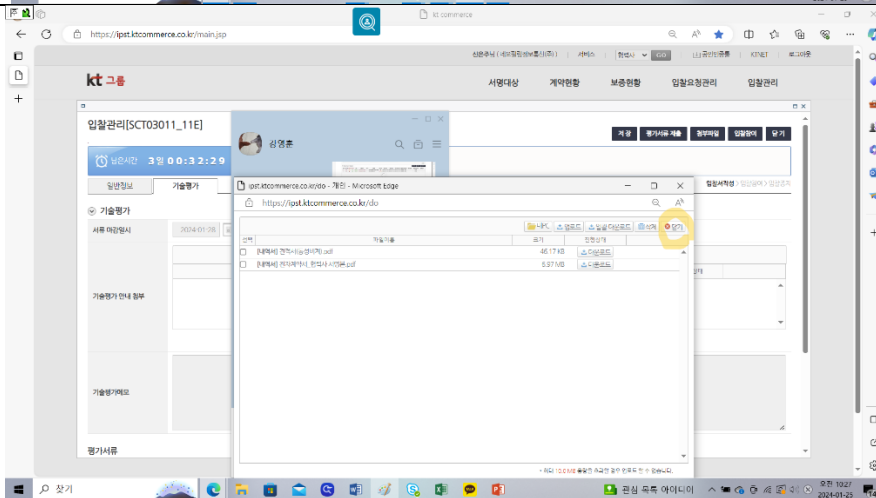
kt commerce

https://ipst.ktcommerce.co.kr/main.jsp

서명대상 계약현황 보증현황 입찰요청관리 입찰관리

kt 그룹

입찰관리[SCT03011_11E]

저 장 평가서류 제출 첨부파일 입찰참여 닫 기

남은시간 3일 00:32:29

일반정보 기술평가

기술평가

서류 마감일시 2024-01-26

기술평가 안내 첨부

기술평가메모

평가서류

김영훈

ipst.ktcommerce.co.kr/do - 개인 - Microsoft Edge

https://ipst.ktcommerce.co.kr/do

나이 업로드 일괄 다운로드 삭제 닫기

선택 | 파일이름 | 크기 | 진행상태
--- | --- | --- | ---
☐ | [내역서] 견적서(중장비).pdf | 46.17 KB | 다운로드
☐ | [내역서] 계약제안서, 현장사진첨부.pdf | 5.37 MB | 다운로드

찾기

관심 목록 아이디어

오전 10:27
2024-01-23